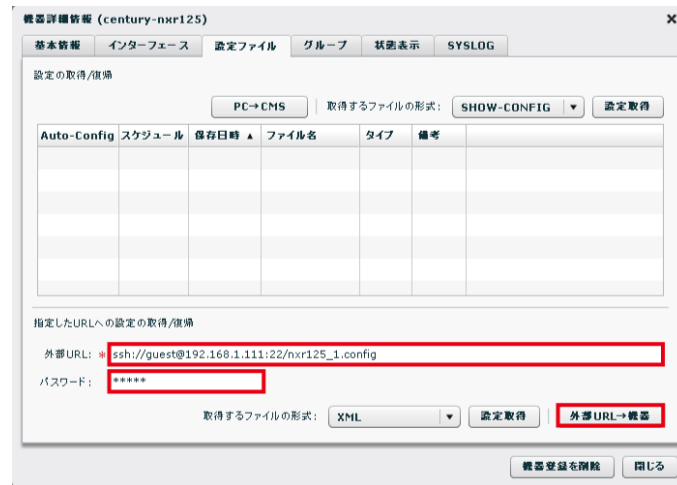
機器詳細情報 (century-nxr125)
×

基本情報 | インターフェース | 設定ファイル | グループ | 状態表示 | SYSLOG

設定の取得/復帰

PC→CMS | 取得するファイルの形式: SHOW-CONFIG ▼ | 設定取得

| Auto-Config | スケジュール | 保存日時 ▲ | ファイル名 | タイプ | 備考 |
|---|---|---|---|---|---|
| | | | | | |

指定したURLへの設定の取得/復帰

外部URL: * ssh://guest@192.168.1.111:22/nxr125_1.config

パスワード: *****

取得するファイルの形式: XML ▼ | 設定取得 | 外部URL→機器

機器登録を削除 | 閉じる